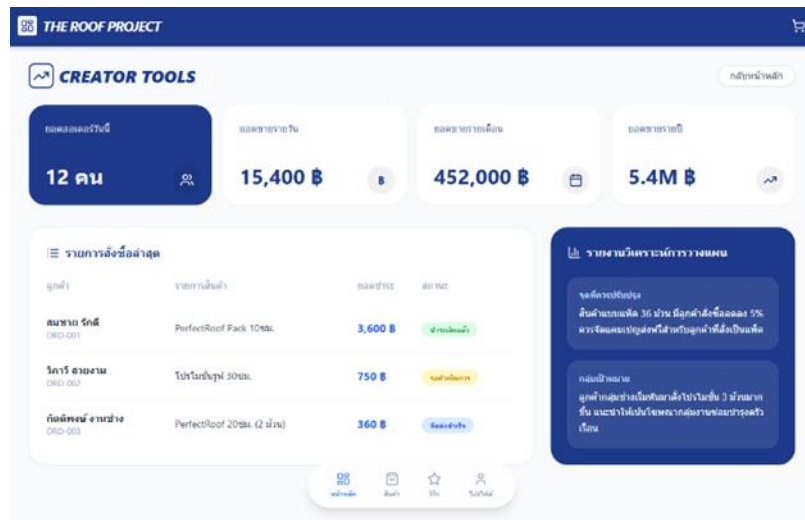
THE ROOF PROJECT

CREATOR TOOLS

กลับหน้าหลัก

ยอดลงเตอร์วันนี้

12 คน

ยอดขายรายวัน

15,400 ฿

ยอดขายรายเดือน

452,000 ฿

ยอดขายรายปี

5.4M ฿

รายการสั่งซื้อล่าสุด

| ลูกค้า | รายการสินค้า | ยอดชำระ | สถานะ |
|---|---|---|---|
| สมชาย รักดี ORD-001 | PerfectRoof Pack 10ชม. | 3,600 ฿ | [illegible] |
| วิภาวี สวยงาม ORD-002 | โปรโมชั่นรุ่น 30ชม. | 750 ฿ | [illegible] |
| ก้องพงษ์ งานช่าง ORD-003 | PerfectRoof 20ชม. (2 ม้วน) | 360 ฿ | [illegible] |

รายงานวิเคราะห์การวางแผน

จุดที่ควรปรับปรุง
สินค้าแบบแพ็ค 36 ม้วน มีลูกค้าสั่งซื้อลดลง 5% ควรจัดแคมเปญส่งฟรีสำหรับลูกค้าที่สั่งเป็นแพ็ค

กลุ่มเป้าหมาย
ลูกค้ากลุ่มช่างเริ่มหันมาสั่งโปรโมชั่น 3 ม้วนมากขึ้น แนะนำให้เน้นโฆษณากลุ่มงานซ่อมบำรุงครัวเรือน

หน้าหลัก สินค้า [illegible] โปรไฟล์